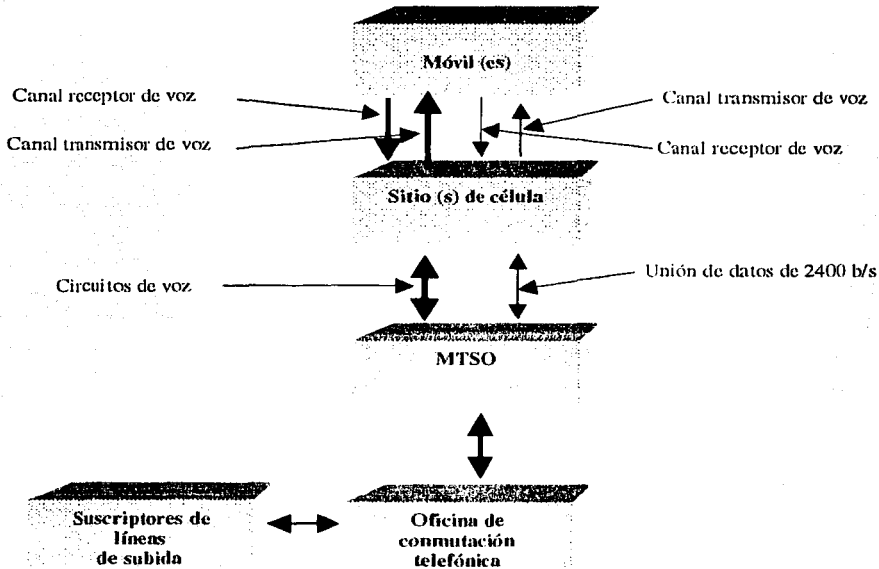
Móvil (es)

Canal receptor de voz

Canal transmisor de voz

Canal transmisor de voz

Canal receptor de voz

Sitio (s) de célula

Circuitos de voz

Unión de datos de 2400 b/s

MTSO

Suscriptores de líneas de subida

Oficina de conmutación telefónica